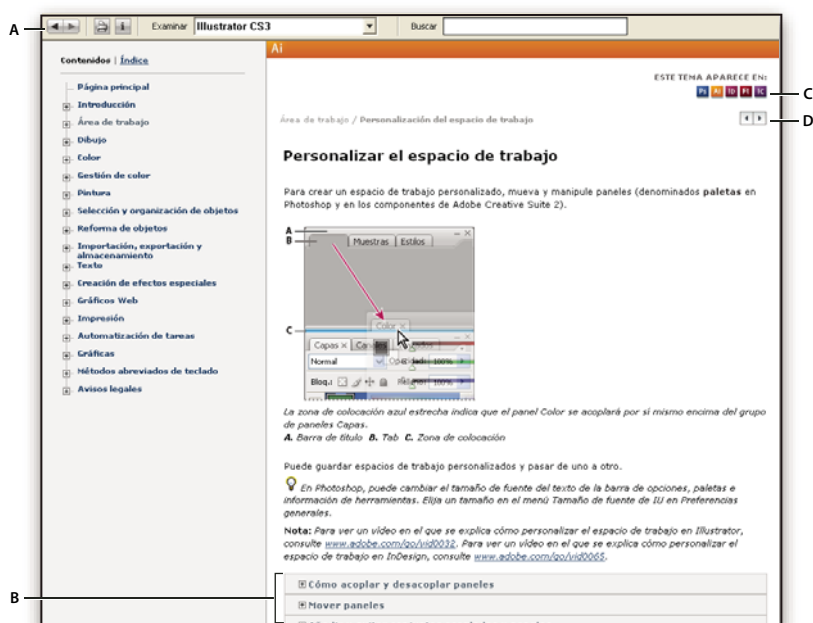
A

Examinar Illustrator CS3 Buscar

Contenidos | Índice

Página principal
Introducción
Área de trabajo
Dibujo
Color
Gestión de color
Pintura
Selección y organización de objetos
Reforma de objetos
Importación, exportación y almacenamiento
Texto
Creación de efectos especiales
Gráficos Web
Impresión
Automatización de tareas
Gráficas
Métodos abreviados de teclado
Avisos legales

Ai

ESTE TEMA APARECE EN:
Ps Ai ID Fl FC

C

Área de trabajo / Personalización del espacio de trabajo

D

Personalizar el espacio de trabajo

Para crear un espacio de trabajo personalizado, mueva y manipule paneles (denominados **paletas** en Photoshop y en los componentes de Adobe Creative Suite 2).

A
B
Muestras Estilos
C
Color
Capas Ca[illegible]
Normal Opacidad 100%
Bloq.: Relleno 100%

*La zona de colocación azul estrecha indica que el panel Color se acoplará por sí mismo encima del grupo de paneles Capas.*
***A.** Barra de título **B.** Tab **C.** Zona de colocación*

Puede guardar espacios de trabajo personalizados y pasar de uno a otro.

*En Photoshop, puede cambiar el tamaño de fuente del texto de la barra de opciones, paletas e información de herramientas. Elija un tamaño en el menú Tamaño de fuente de IU en Preferencias generales.*

**Nota:** *Para ver un vídeo en el que se explica cómo personalizar el espacio de trabajo en Illustrator, consulte www.adobe.com/go/vid0032. Para ver un vídeo en el que se explica cómo personalizar el espacio de trabajo en InDesign, consulte www.adobe.com/go/vid0065.*

B

Cómo acoplar y desacoplar paneles
Mover paneles
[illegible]